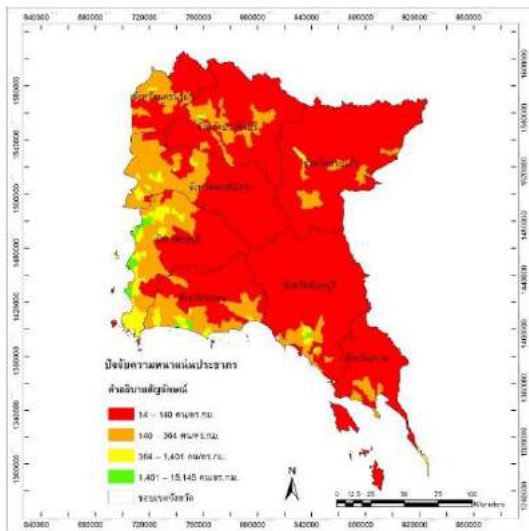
640000 680000 720000 760000 800000 840000 880000 920000 960000

1560000 1520000 1480000 1440000 1400000 1360000 1320000

จังหวัดสระบุรี
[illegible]
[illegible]
จังหวัดชลบุรี
จังหวัดระยอง
จังหวัดจันทบุรี

ปัจจัยความหนาแน่นประชากร

คำอธิบายสัญลักษณ์

14 - 140 คน/ตร.กม.

140 - 384 คน/ตร.กม.

384 - 1,401 คน/ตร.กม.

1,401 - 15,145 คน/ตร.กม.

ขอบเขตจังหวัด

N

0 12.5 25 50 75 100 Kilometers